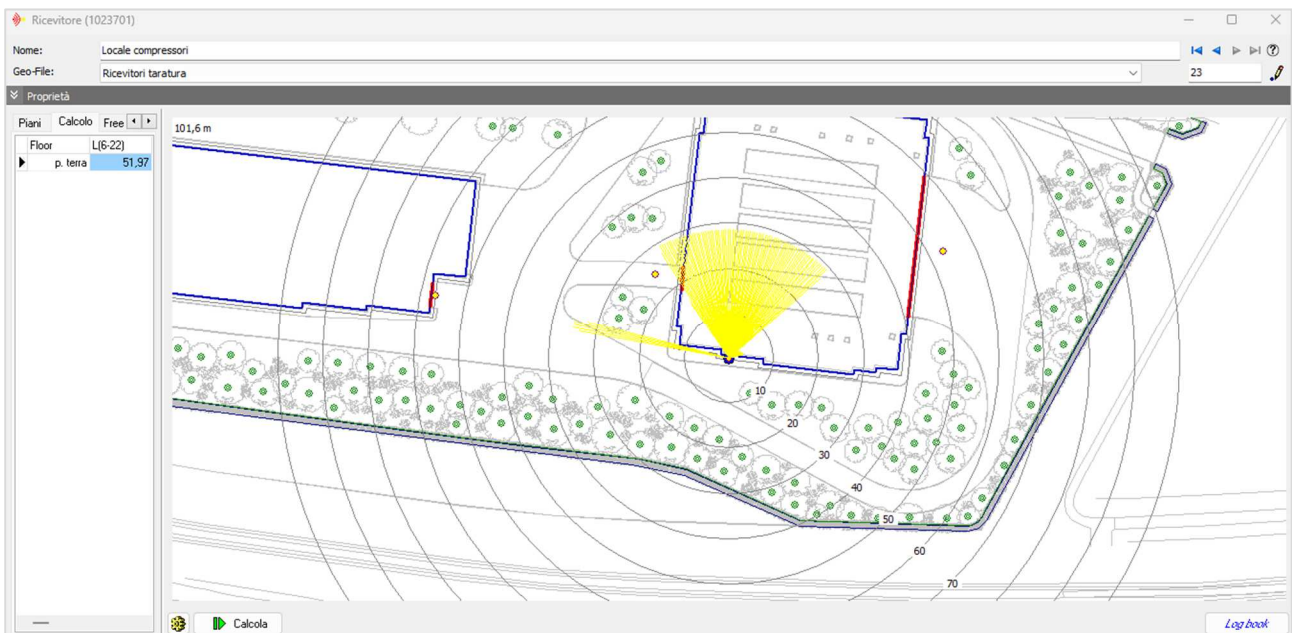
Ricevitore (1023701)

Nome: Locale compressori

Geo-File: Ricevitori taratura

23

Proprietà

Piani | Calcolo | Free

| Floor | L(6-22) |
|---|---|
| p. terra | 51,97 |

101,6 m

10

20

30

40

50

60

70

Calcola

Log book